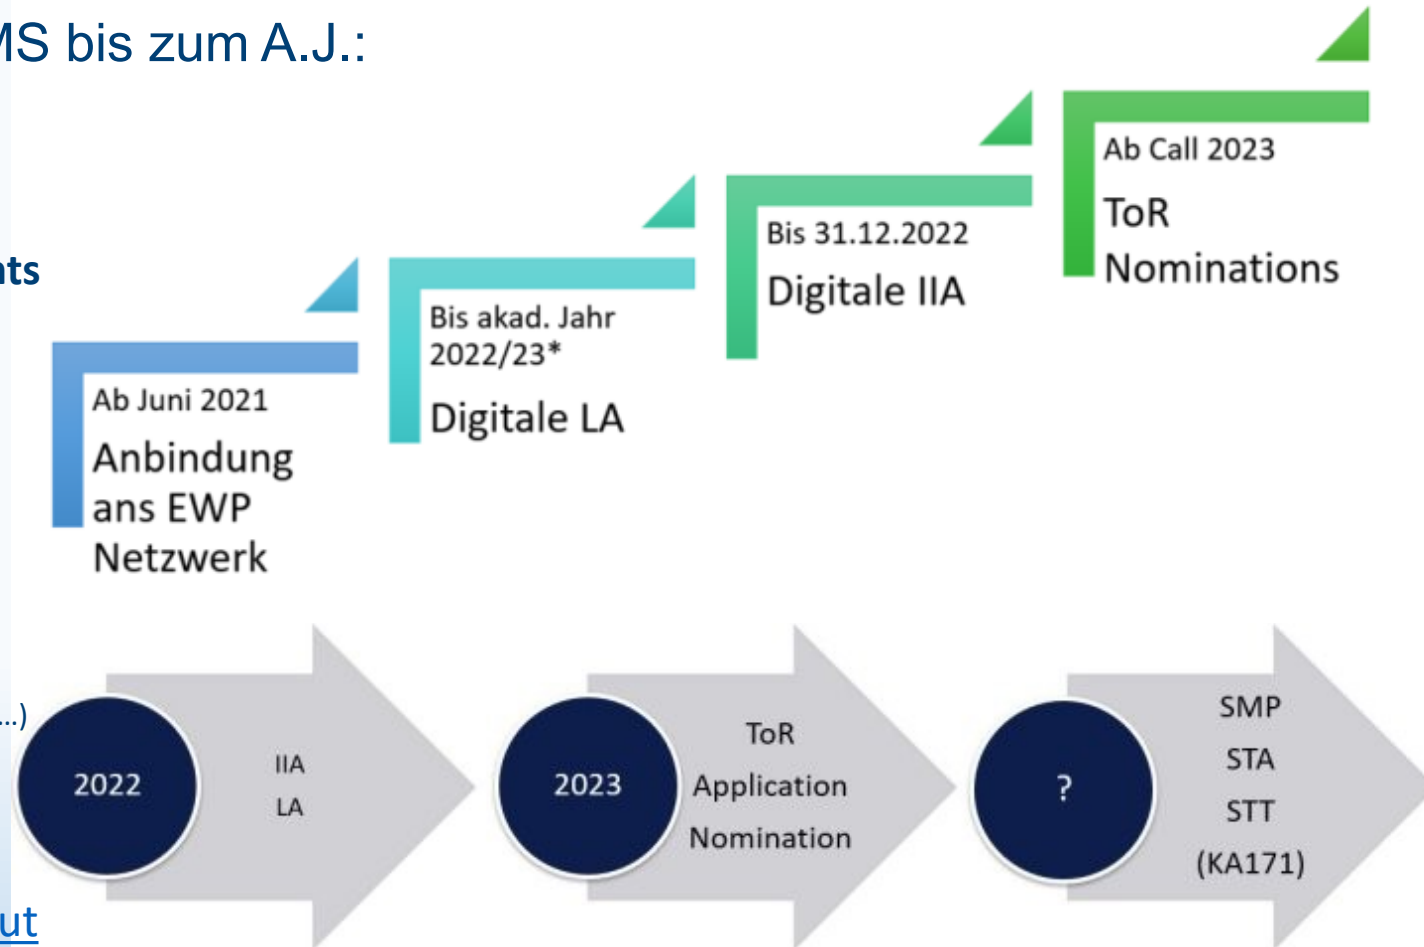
MS bis zum A.J.:

ts

Ab Juni 2021
Anbindung ans EWP Netzwerk

Bis akad. Jahr 2022/23*
Digitale LA

Bis 31.12.2022
Digitale IIA

Ab Call 2023
ToR Nominations

...)

2022
IIA
LA

2023
ToR
Application
Nomination

?
SMP
STA
STT
(KA171)

ut